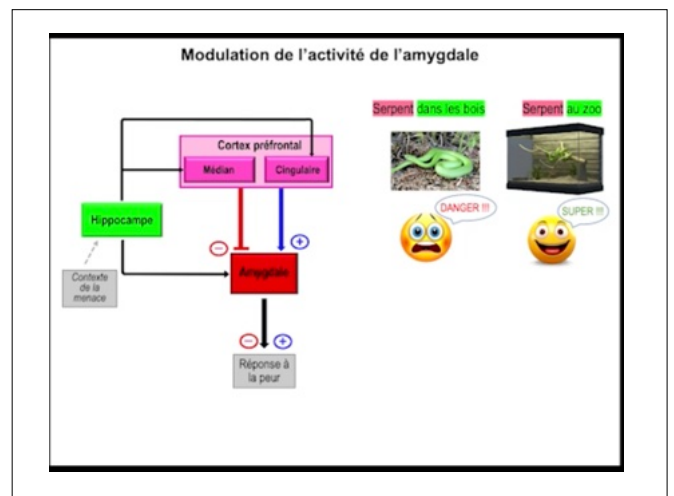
Modulation de l'activité de l'amygdale

Cortex préfrontal

Médian

Cingulaire

Hippocampe

Contexte de la menace

Amygdale

Réponse à la peur

Serpent dans les bois

Serpent au zoo

DANGER !!!

SUPER !!!